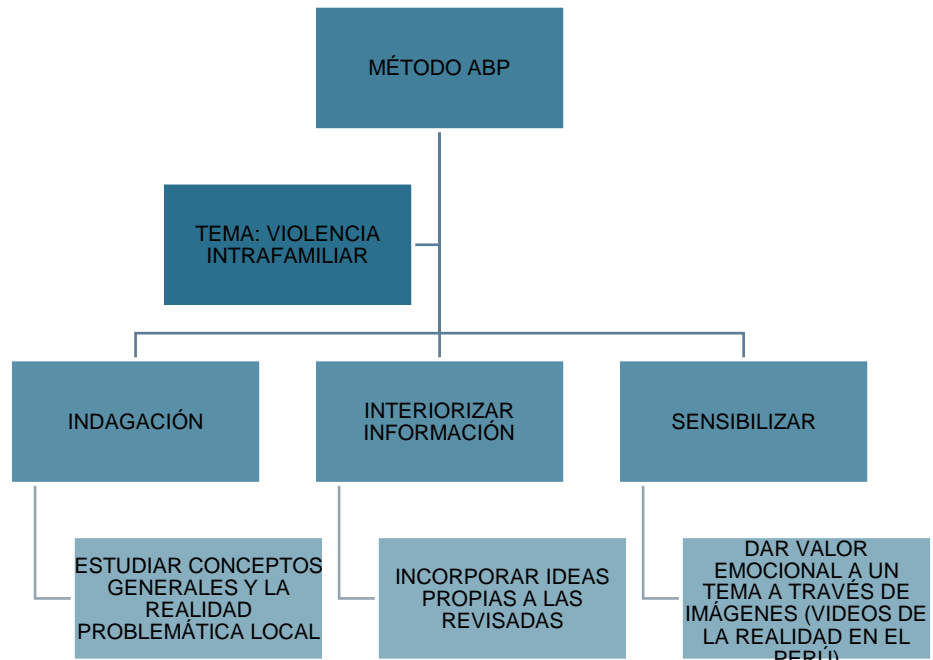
MÉTODO ABP

TEMA: VIOLENCIA INTRAFAMILIAR

INDAGACIÓN

INTERIORIZAR INFORMACIÓN

SENSIBILIZAR

ESTUDIAR CONCEPTOS GENERALES Y LA REALIDAD PROBLEMÁTICA LOCAL

INCORPORAR IDEAS PROPIAS A LAS REVISADAS

DAR VALOR EMOCIONAL A UN TEMA A TRAVÉS DE IMÁGENES (VIDEOS DE LA REALIDAD EN EL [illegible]